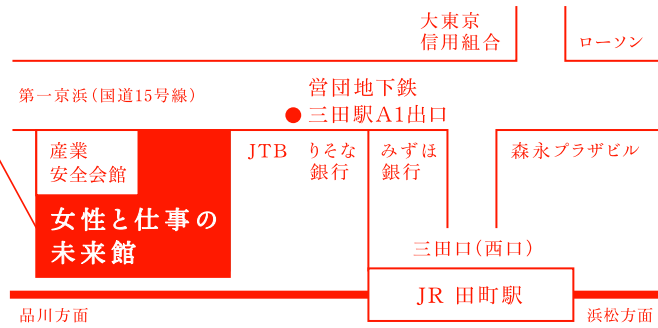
大東京
信用組合

ローソン

営団地下鉄

第一京浜（国道15号線）

三田駅A1出口

産業
安全会館

JTB

りそな
銀行

みずほ
銀行

森永プラザビル

女性と仕事の
未来館

三田口（西口）

JR 田町駅

品川方面

浜松方面